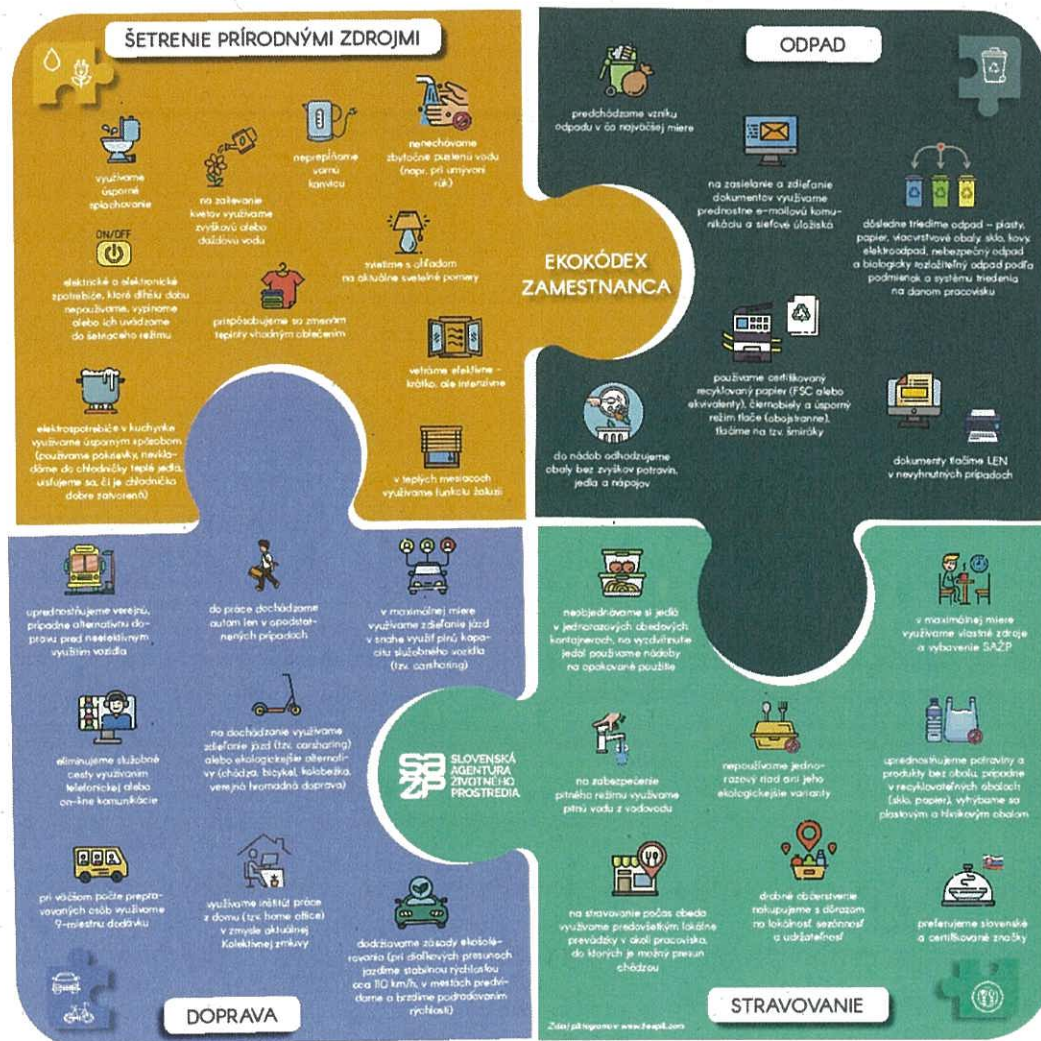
ŠETRENIE PRÍRODNÝMI ZDROJMI

využívame úsporné splachovanie

na zalievanie kvetov využívame zvyškovú alebo dažďovú vodu

neprepĺňame varnú kanvicu

nenechávame zbytočne pustenú vodu (napr. pri umývaní rúk)

ON/OFF

elektrické a elektronické spotrebiče, ktoré dlhšiu dobu nepoužívame, vypíname alebo ich uvádzame do šetriaceho režimu

svietime s ohľadom na aktuálne svetelné pomery

prispôsobujeme sa zmenám teploty vhodným oblečením

vetráme efektívne - krátko, ale intenzívne

elektrospotrebiče v kuchynke využívame úsporným spôsobom (používame pokrievky, nevkladáme do chladničky teplé jedlá, uisťujeme sa, či je chladnička dobre zatvorená)

v teplých mesiacoch využívame funkciu žalúzií

ODPAD

predchádzame vzniku odpadu v čo najväčšej miere

na zasielanie a zdieľanie dokumentov využívame prednostne e-mailovú komunikáciu a sieťové úložiská

dôsledne triedime odpad – plasty, papier, viacvrstvové obaly, sklo, kovy, elektroodpad, nebezpečný odpad a biologicky rozložiteľný odpad podľa podmienok a systému triedenia na danom pracovisku

EKOKÓDEX ZAMESTNANCA

používame certifikovaný recyklovaný papier (FSC alebo ekvivalenty), čiernobiely a úsporný režim tlače (obojstranne), tlačíme na tzv. šmiráky

do nádob odhadzujeme obaly bez zvyškov potravín, jedla a nápojov

dokumenty tlačíme LEN v nevyhnutných prípadoch

uprednostňujeme verejnú, prípadne alternatívnu dopravu pred neefektívnym využitím vozidla

do práce dochádzame autom len v opodstatnených prípadoch

v maximálnej miere využívame zdieľanie jázd v snahe využiť plnú kapacitu služobného vozidla (tzv. carsharing)

neobjednávame si jedlá v jednorazových obedových kontajneroch, na vyzdvihnutie jedál používame nádoby na opakované použitie

v maximálnej miere využívame vlastné zdroje a vybavenie SAŽP

eliminujeme služobné cesty využívaním telefonickej alebo on-line komunikácie

na dochádzanie využívame zdieľanie jázd (tzv. carsharing) alebo ekologickejšie alternatívy (chôdza, bicykel, kolobežka, verejná hromadná doprava)

SLOVENSKÁ AGENTÚRA ŽIVOTNÉHO PROSTREDIA

na zabezpečenie pitného režimu využívame pitnú vodu z vodovodu

nepoužívame jednorazový riad ani jeho ekologickejšie varianty

uprednostňujeme potraviny a produkty bez obalu, prípadne v recyklovateľných obaloch (sklo, papier), vyhýbame sa plastovým a hliníkovým obalom

pri väčšom počte prepravovaných osôb využívame 9-miestnu dodávku

využívame inštitút práce z domu (tzv. home office) v zmysle aktuálnej Kolektívnej zmluvy

dodržiavame zásady ekošoférovania (pri diaľkových presunoch jazdíme stabilnou rýchlosťou cca 110 km/h, v mestách predvídame a brzdíme podraďovaním rýchlostí)

na stravovanie počas obeda využívame predovšetkým lokálne prevádzky v okolí pracoviska, do ktorých je možný presun chôdzou

drobné občerstvenie nakupujeme s dôrazom na lokálnosť, sezónnosť a udržateľnosť

preferujeme slovenské a certifikované značky

DOPRAVA

STRAVOVANIE

Zdroj piktogramov: www.freepik.com